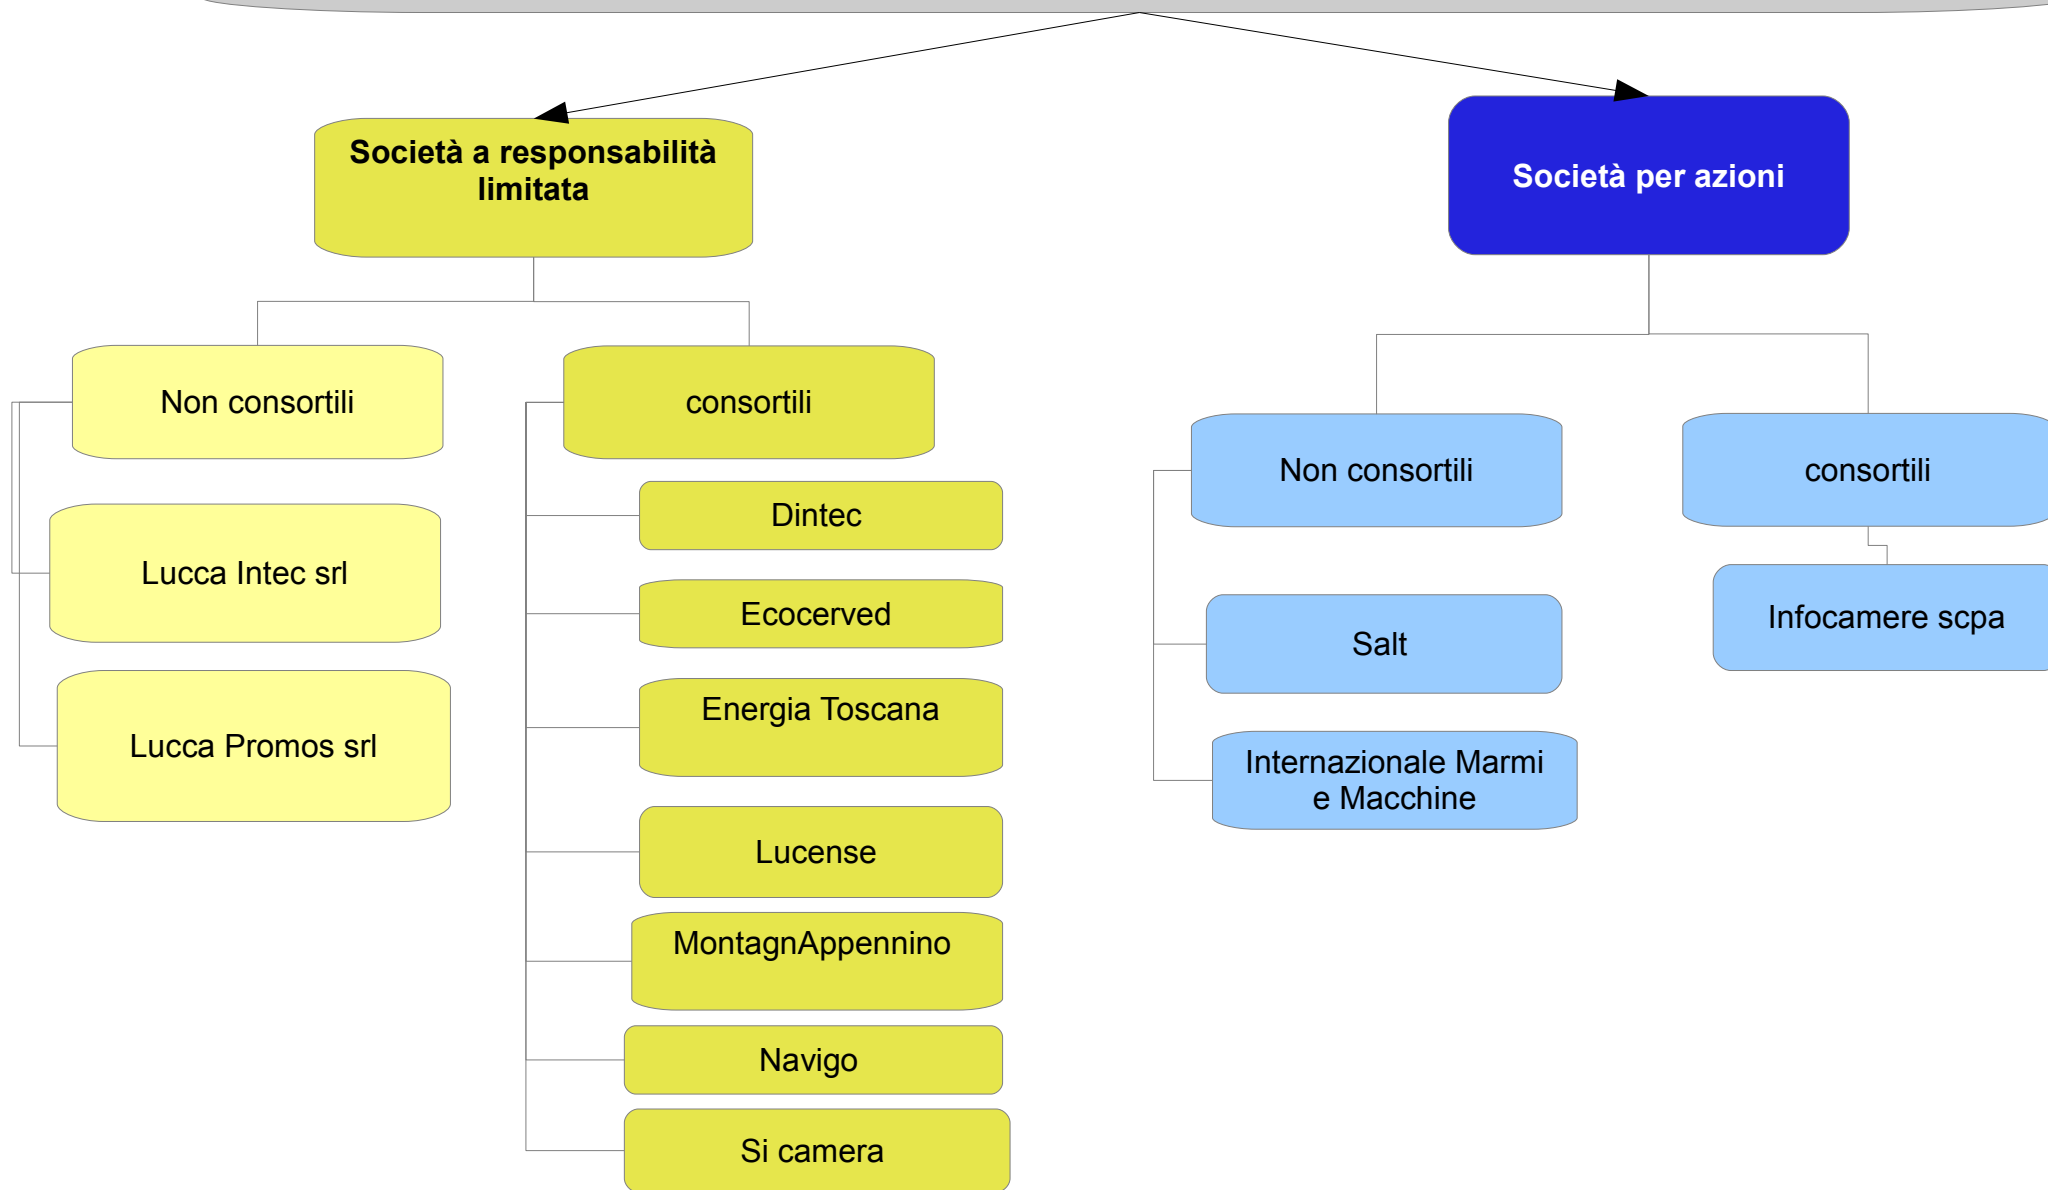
Società a responsabilità limitata

Non consortili

Lucca Intec srl

Lucca Promos srl

consortili

Dintec

Ecocerved

Energia Toscana

Lucense

MontagnAppennino

Navigo

Si camera

Società per azioni

Non consortili

Salt

Internazionale Marmi e Macchine

consortili

Infocamere scpa